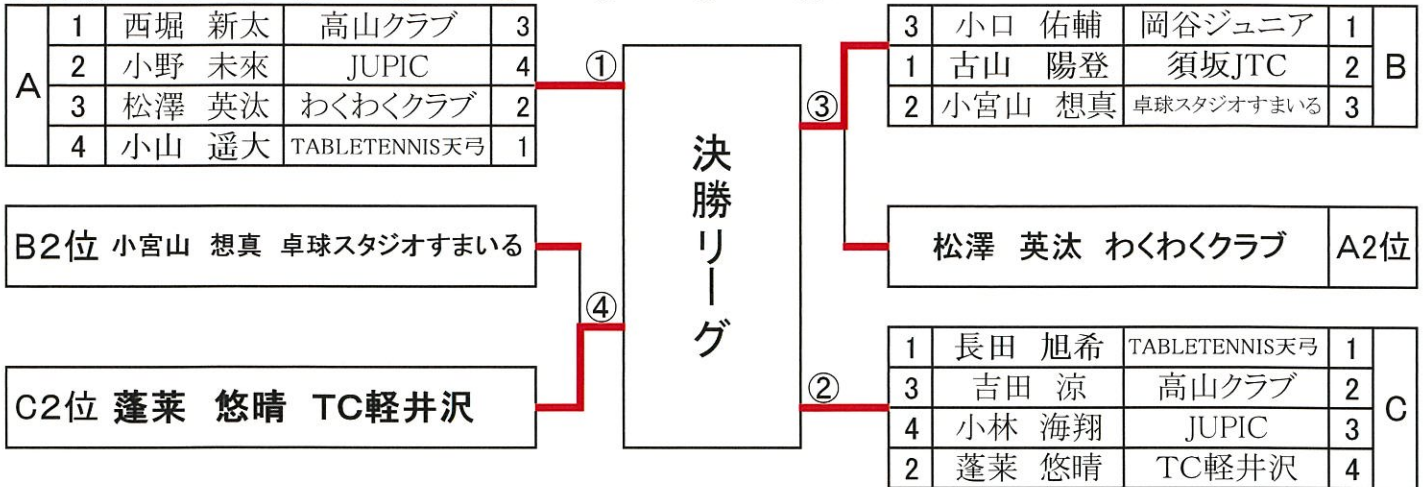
| A | 1 | 西堀　新太 | 高山クラブ | 3 |
|---|---|---|---|---|
| | 2 | 小野　未來 | JUPIC | 4 |
| | 3 | 松澤　英汰 | わくわくクラブ | 2 |
| | 4 | 小山　遥大 | TABLETENNIS天弓 | 1 |

B2位 小宮山　想真　卓球スタジオすまいる

C2位 蓬莱　悠晴　TC軽井沢

①

④

決勝リーグ

③

②

| 3 | 小口　佑輔 | 岡谷ジュニア | 1 | B |
|---|---|---|---|---|
| 1 | 古山　陽登 | 須坂JTC | 2 | |
| 2 | 小宮山　想真 | 卓球スタジオすまいる | 3 | |

松澤　英汰　わくわくクラブ　A2位

| 1 | 長田　旭希 | TABLETENNIS天弓 | 1 | C |
|---|---|---|---|---|
| 3 | 吉田　涼 | 高山クラブ | 2 | |
| 4 | 小林　海翔 | JUPIC | 3 | |
| 2 | 蓬莱　悠晴 | TC軽井沢 | 4 | |